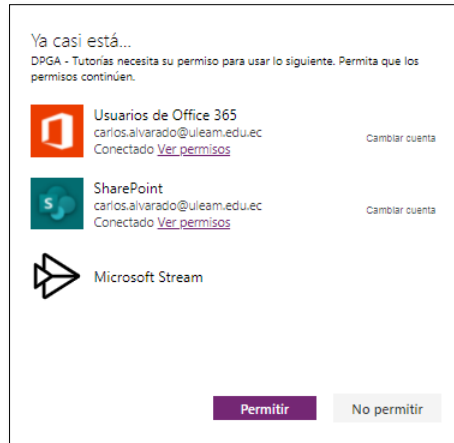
Ya casi está...

DPGA - Tutorías necesita su permiso para usar lo siguiente. Permita que los permisos continúen.

Usuarios de Office 365
carlos.alvarado@uleam.edu.ec
Conectado Ver permisos

Cambiar cuenta

SharePoint
carlos.alvarado@uleam.edu.ec
Conectado Ver permisos

Cambiar cuenta

Microsoft Stream

Permitir

No permitir